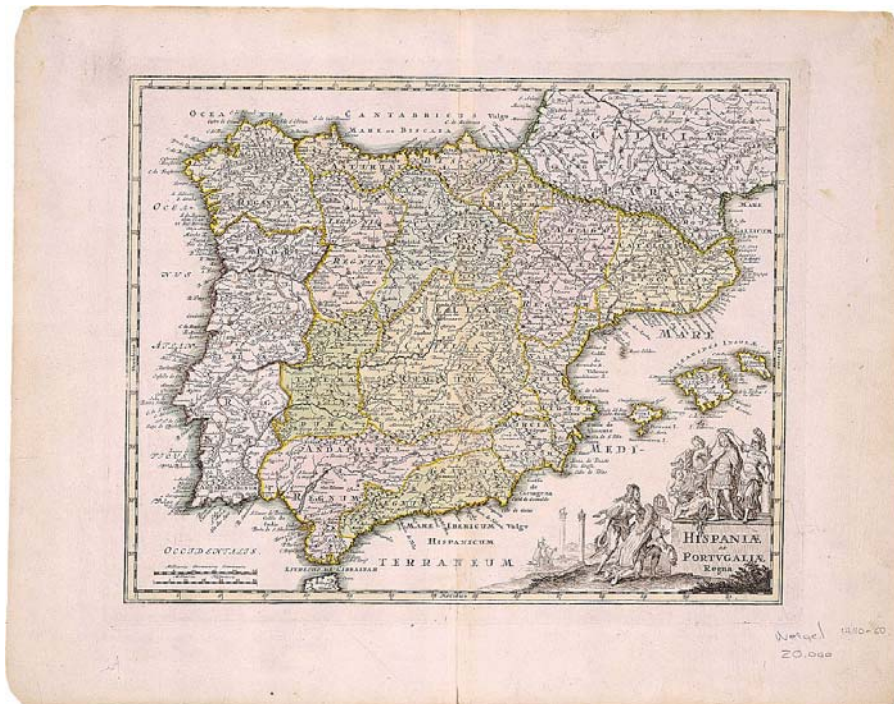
OCEA
CANTABRICUS Vulgo
MARE DE BISCAYA
GALLIA
MARE GALLICUM
OC
NUS
ATLAN
MARI
MEDI-
MARE IBERICUM Vulgo
HISPANICUM
TERRANEUM
OCCIDENTALIS
LITORIS DE GIBRALTAR
REGNUM
ANDALUSIA
HISPANIÆ et PORTUGALIÆ Regna
Weigel 1410-60
20.000